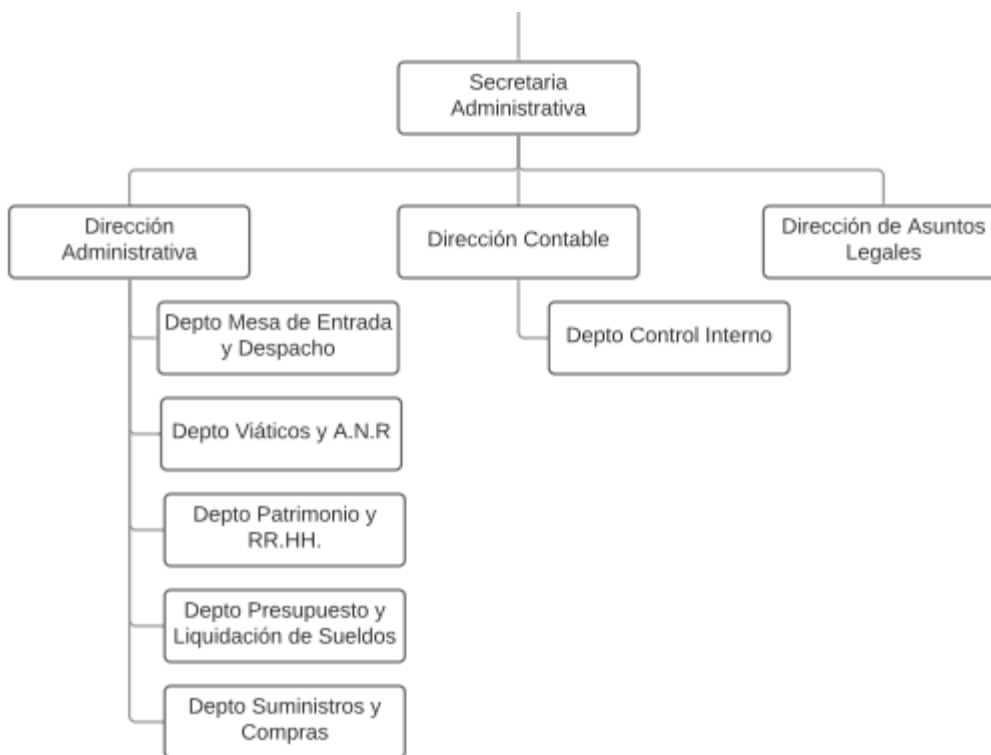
Secretaria Administrativa

Dirección Administrativa

Dirección Contable

Dirección de Asuntos Legales

Depto Mesa de Entrada y Despacho

Depto Viáticos y A.N.R

Depto Patrimonio y RR.HH.

Depto Presupuesto y Liquidación de Sueldos

Depto Suministros y Compras

Depto Control Interno